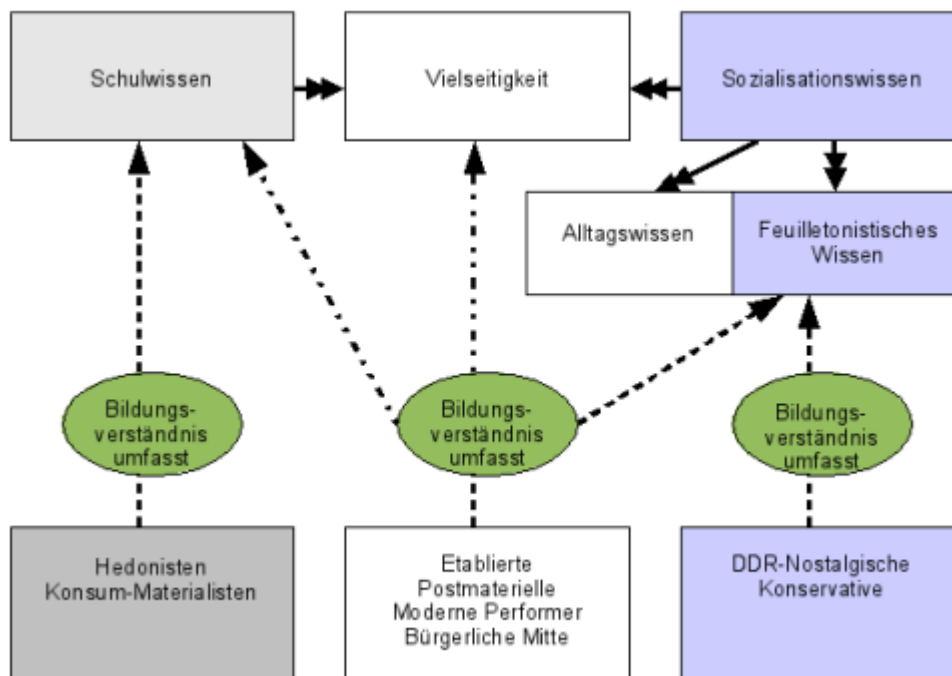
Schulwissen

Vielseitigkeit

Sozialisationswissen

Alltagswissen

Feuilletonistisches Wissen

Bildungsverständnis umfasst

Bildungsverständnis umfasst

Bildungsverständnis umfasst

Hedonisten
Konsum-Materialisten

Etablierte
Postmaterielle
Moderne Performer
Bürgerliche Mitte

DDR-Nostalgische
Konservative